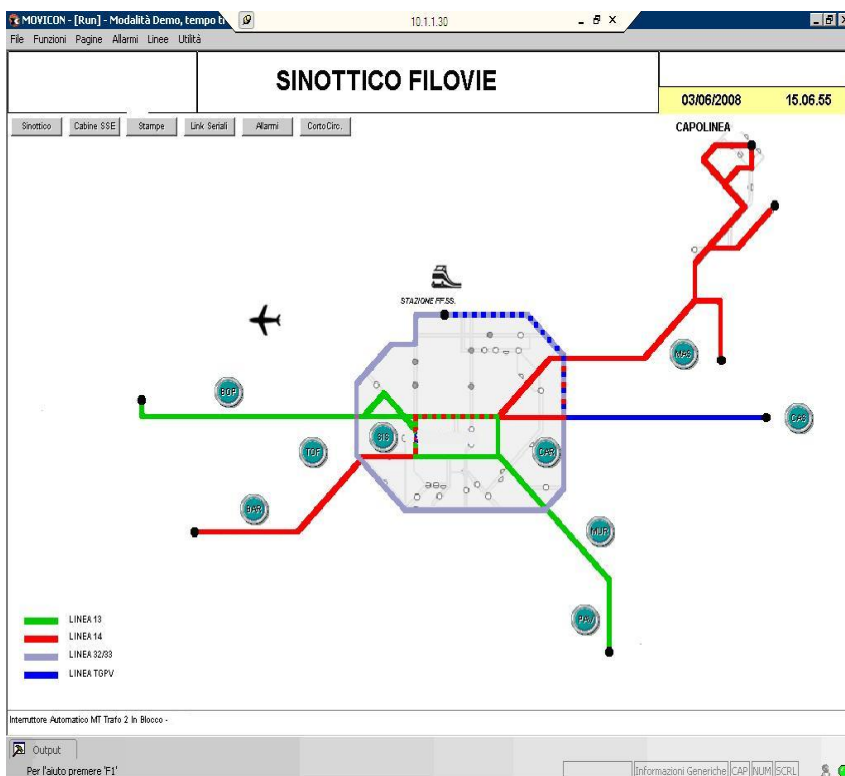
MOVICON - [Run] - Modalità Demo, tempo ti

10.1.1.30

File Funzioni Pagine Allarmi Linee Utilità

SINOTTICO FILOVIE

03/06/2008 15.06.55

Sinottico | Cabine SSE | Stampe | Link Seriali | Allarmi | CortoCirc.

CAPOLINEA

STAZIONE FF.SS.

BOP

SIS

TDF

CAV

MAS

CAS

BAR

MUR

PAV

LINEA 13
LINEA 14
LINEA 32/33
LINEA TGPV

Interruttore Automatico MT Trafo 2 In Blocco -

Output

Per l'aiuto premere 'F1'

Informazioni Generiche CAP NUM SCRL